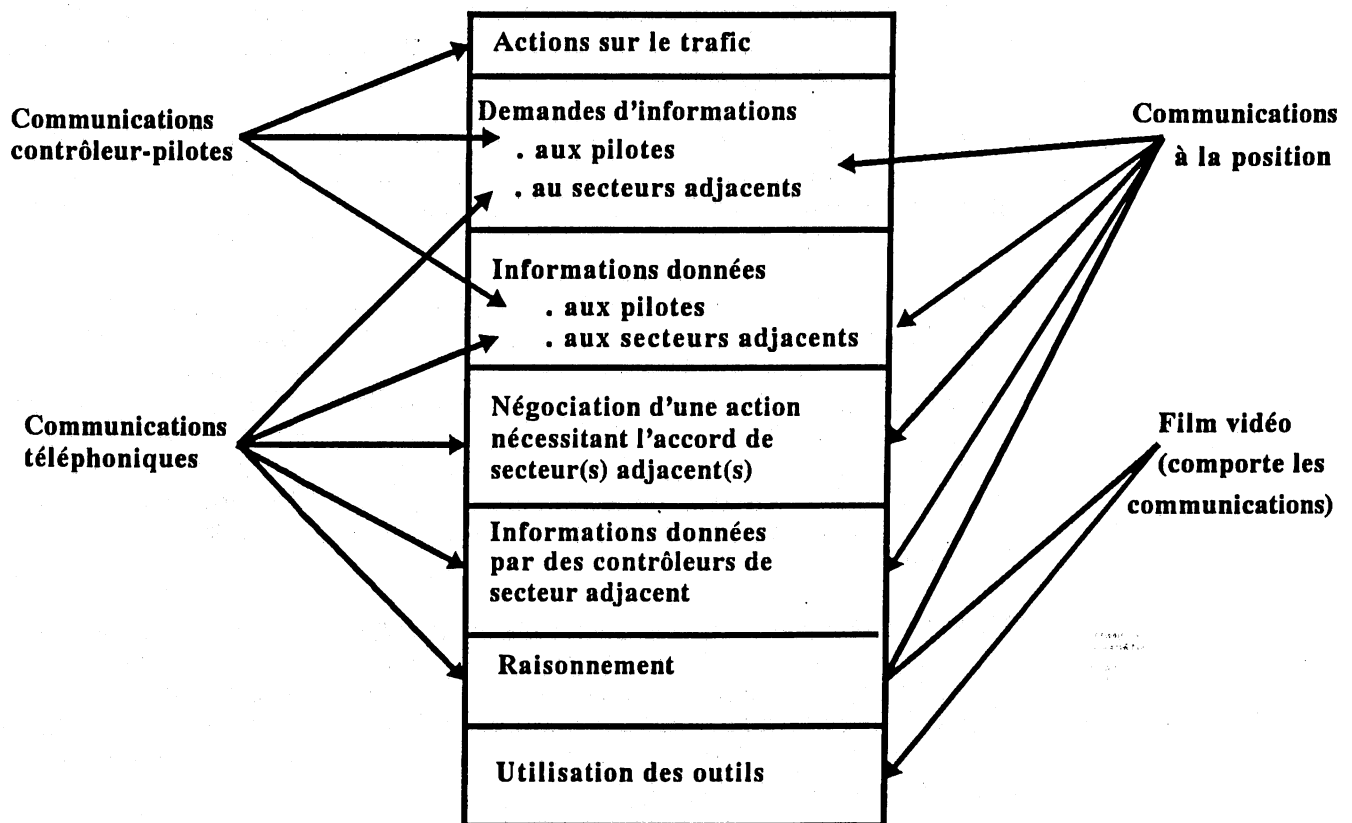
Communications contrôleur-pilotes

Communications téléphoniques

Actions sur le trafic

Demandes d'informations
. aux pilotes
. au secteurs adjacents

Informations données
. aux pilotes
. aux secteurs adjacents

Négociation d'une action nécessitant l'accord de secteur(s) adjacent(s)

Informations données par des contrôleurs de secteur adjacent

Raisonnement

Utilisation des outils

Communications à la position

Film vidéo (comporte les communications)